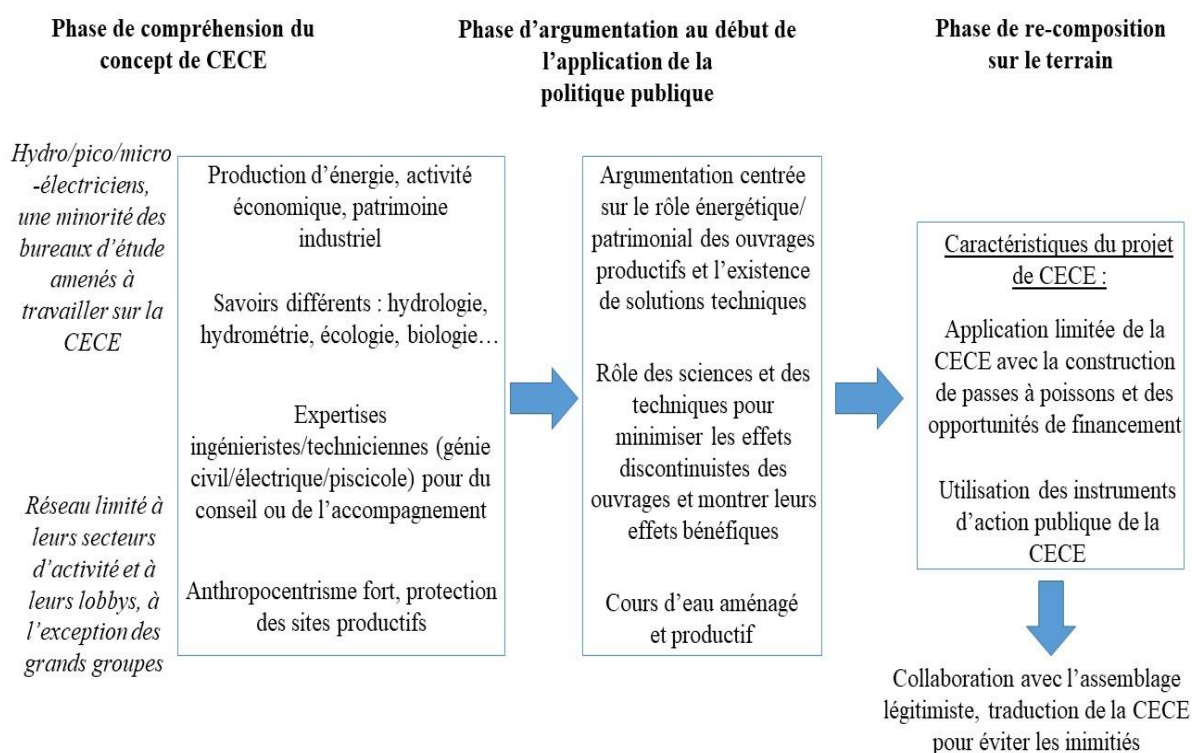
Phase de compréhension du concept de CECE

Phase d'argumentation au début de l'application de la politique publique

Phase de re-composition sur le terrain

Hydro/pico/micro-électriciens, une minorité des bureaux d'étude amenés à travailler sur la CECE

Réseau limité à leurs secteurs d'activité et à leurs lobbys, à l'exception des grands groupes

Production d'énergie, activité économique, patrimoine industriel

Savoirs différents : hydrologie, hydrométrie, écologie, biologie…

Expertises ingénieristes/techniciennes (génie civil/électrique/piscicole) pour du conseil ou de l'accompagnement

Anthropocentrisme fort, protection des sites productifs

Argumentation centrée sur le rôle énergétique/ patrimonial des ouvrages productifs et l'existence de solutions techniques

Rôle des sciences et des techniques pour minimiser les effets discontinuistes des ouvrages et montrer leurs effets bénéfiques

Cours d'eau aménagé et productif

Caractéristiques du projet de CECE :

Application limitée de la CECE avec la construction de passes à poissons et des opportunités de financement

Utilisation des instruments d'action publique de la CECE

Collaboration avec l'assemblage légitimiste, traduction de la CECE pour éviter les inimitiés